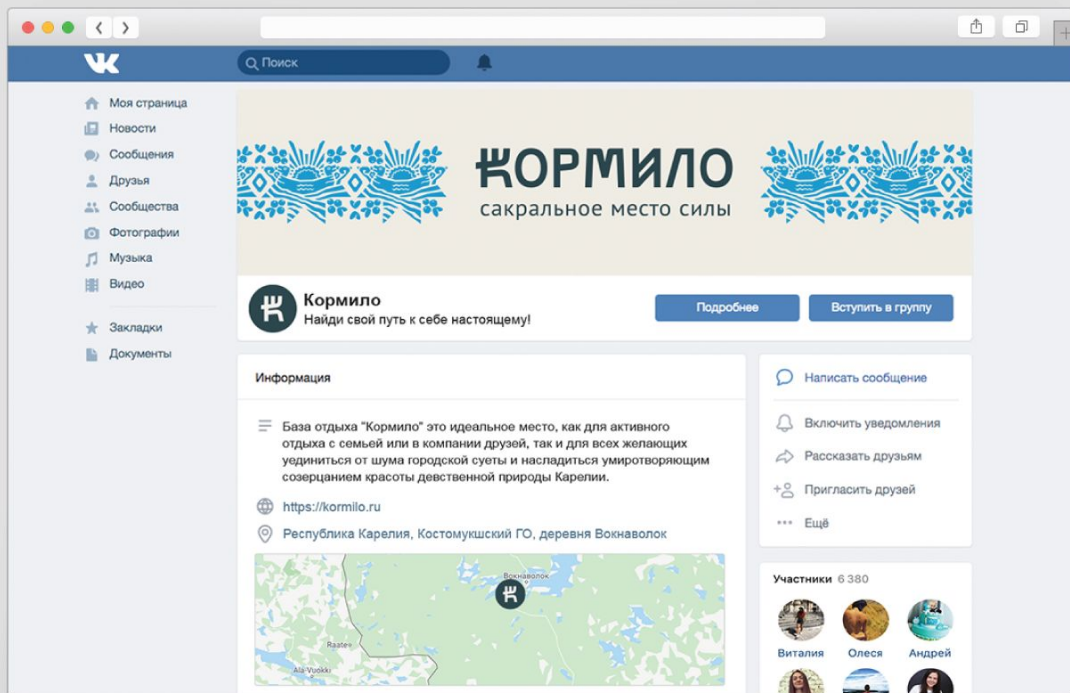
Поиск

Моя страница
Новости
Сообщения
Друзья
Сообщества
Фотографии
Музыка
Видео

Закладки
Документы

КОРМИЛО
сакральное место силы

Кормило
Найди свой путь к себе настоящему!

Подробнее
Вступить в группу

Информация

База отдыха "Кормило" это идеальное место, как для активного отдыха с семьей или в компании друзей, так и для всех желающих уединиться от шума городской суеты и насладиться умиротворяющим созерцанием красоты девственной природы Карелии.

https://kormilo.ru

Республика Карелия, Костомукшский ГО, деревня Вокнаволок

Вокнаволок
Raate
Ala-Vuokki

Написать сообщение
Включить уведомления
Рассказать друзьям
Пригласить друзей
Ещё

Участники 6 380
Виталия
Олеся
Андрей